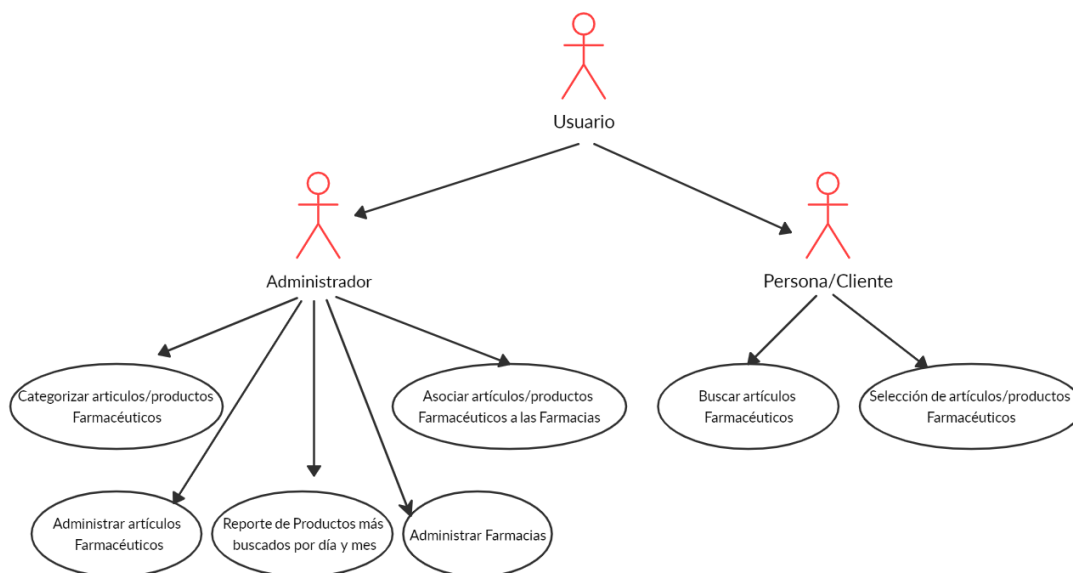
Usuario

Administrador

Persona/Cliente

Categorizar articulos/productos Farmacéuticos

Asociar artículos/productos Farmacéuticos a las Farmacias

Buscar artículos Farmacéuticos

Selección de artículos/productos Farmacéuticos

Administrar artículos Farmacéuticos

Reporte de Productos más buscados por día y mes

Administrar Farmacias